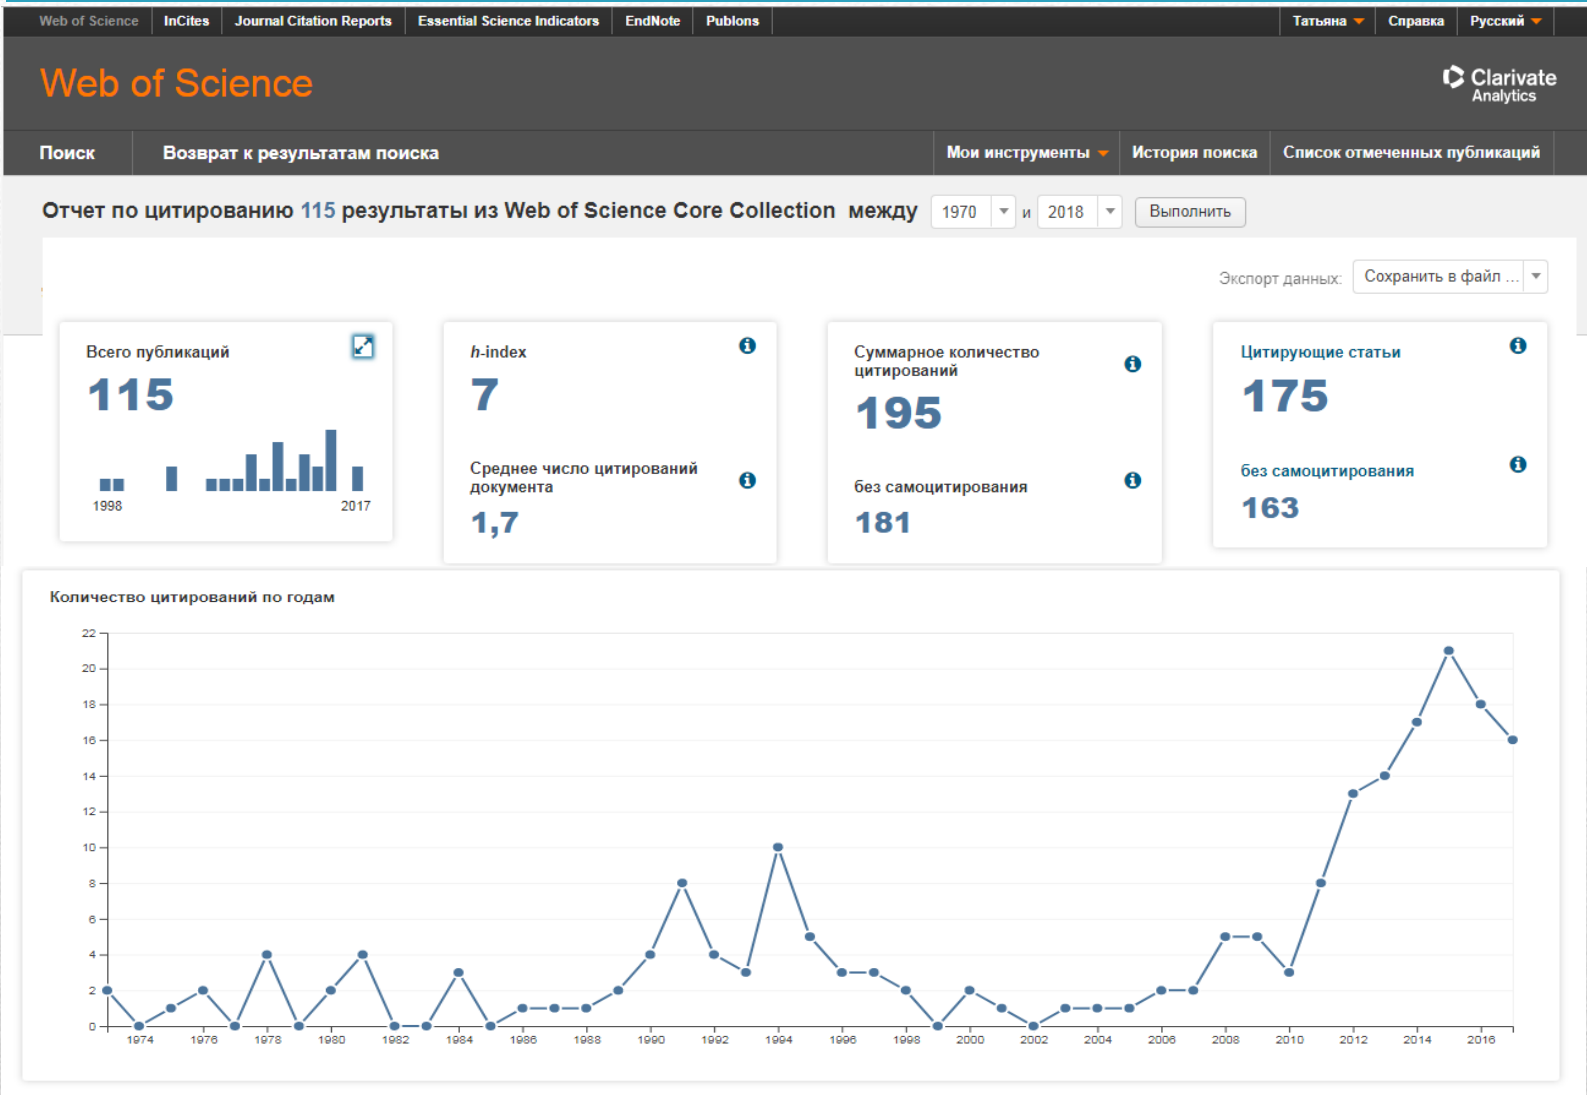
Web of Science InCites Journal Citation Reports Essential Science Indicators EndNote Publons

Татьяна Справка Русский

Web of Science

Clarivate Analytics

Поиск Возврат к результатам поиска

Мои инструменты История поиска Список отмеченных публикаций

Отчет по цитированию 115 результаты из Web of Science Core Collection между 1970 и 2018 Выполнить

Экспорт данных: Сохранить в файл ...

Всего публикаций
115
1998 2017

h-index
7

Среднее число цитирований документа
1,7

Суммарное количество цитирований
195

без самоцитирования
181

Цитирующие статьи
175

без самоцитирования
163

Количество цитирований по годам

22
20
18
16
14
12
10
8
6
4
2
0

1974 1976 1978 1980 1982 1984 1986 1988 1990 1992 1994 1996 1998 2000 2002 2004 2006 2008 2010 2012 2014 2016